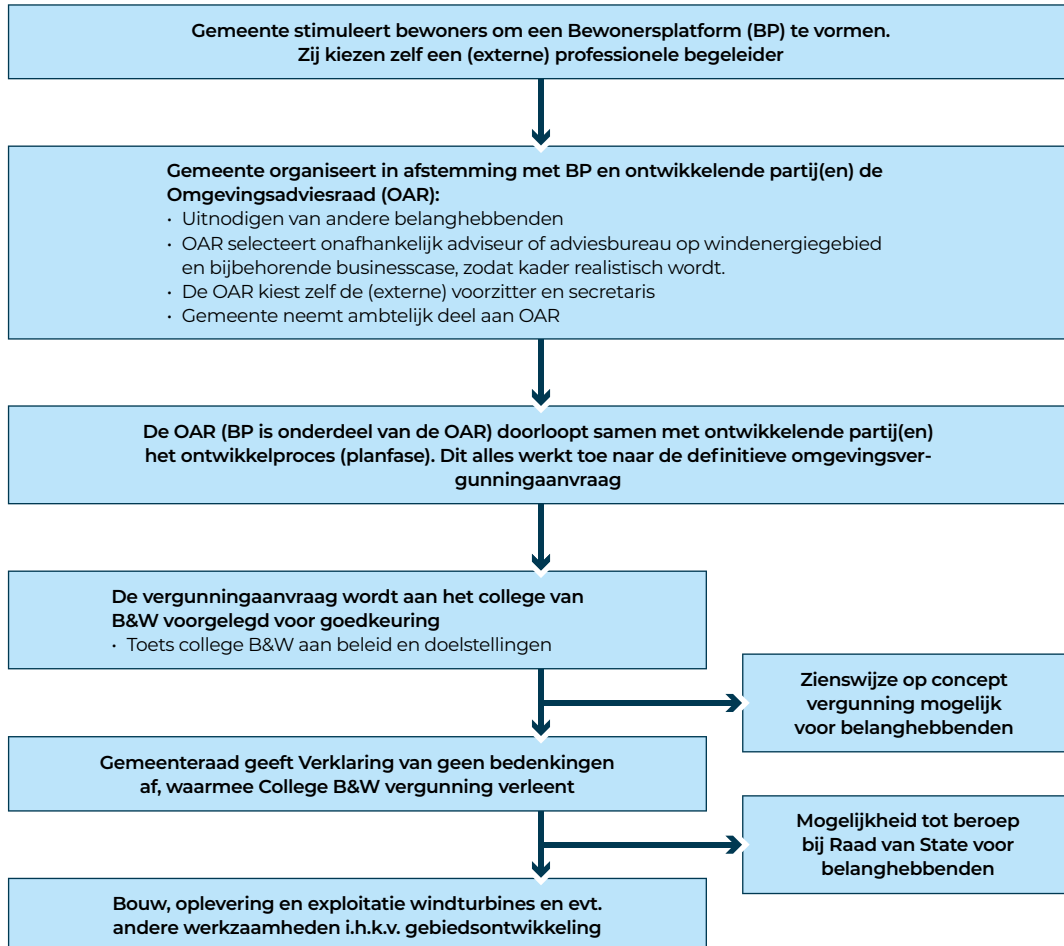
Gemeente stimuleert bewoners om een Bewonersplatform (BP) te vormen. Zij kiezen zelf een (externe) professionele begeleider

Gemeente organiseert in afstemming met BP en ontwikkelende partij(en) de Omgevingsadviesraad (OAR):
• Uitnodigen van andere belanghebbenden
• OAR selecteert onafhankelijk adviseur of adviesbureau op windenergiegebied en bijbehorende businesscase, zodat kader realistisch wordt.
• De OAR kiest zelf de (externe) voorzitter en secretaris
• Gemeente neemt ambtelijk deel aan OAR

De OAR (BP is onderdeel van de OAR) doorloopt samen met ontwikkelende partij(en) het ontwikkelproces (planfase). Dit alles werkt toe naar de definitieve omgevingsvergunningaanvraag

De vergunningaanvraag wordt aan het college van B&W voorgelegd voor goedkeuring
• Toets college B&W aan beleid en doelstellingen

Zienswijze op concept vergunning mogelijk voor belanghebbenden

Gemeenteraad geeft Verklaring van geen bedenkingen af, waarmee College B&W vergunning verleent

Mogelijkheid tot beroep bij Raad van State voor belanghebbenden

Bouw, oplevering en exploitatie windturbines en evt. andere werkzaamheden i.h.k.v. gebiedsontwikkeling